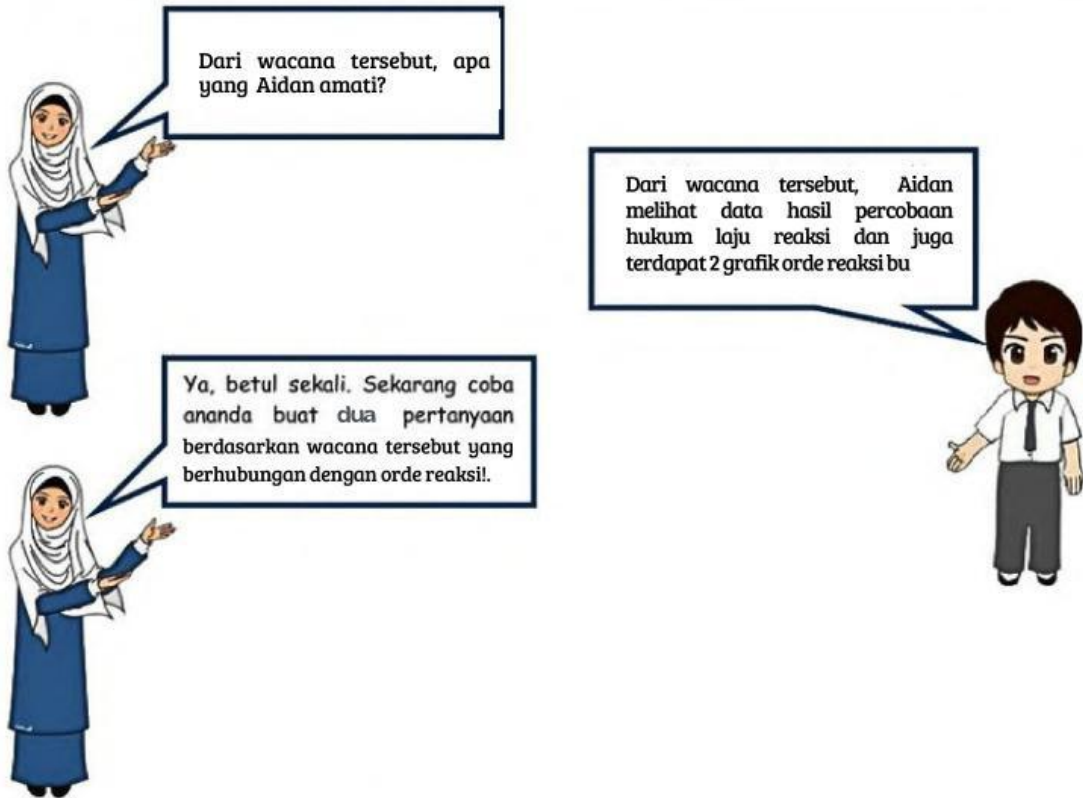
Dari wacana tersebut, apa yang Aidan amati?

Dari wacana tersebut, Aidan melihat data hasil percobaan hukum laju reaksi dan juga terdapat 2 grafik orde reaksi bu

Ya, betul sekali. Sekarang coba ananda buat dua pertanyaan berdasarkan wacana tersebut yang berhubungan dengan orde reaksi!.